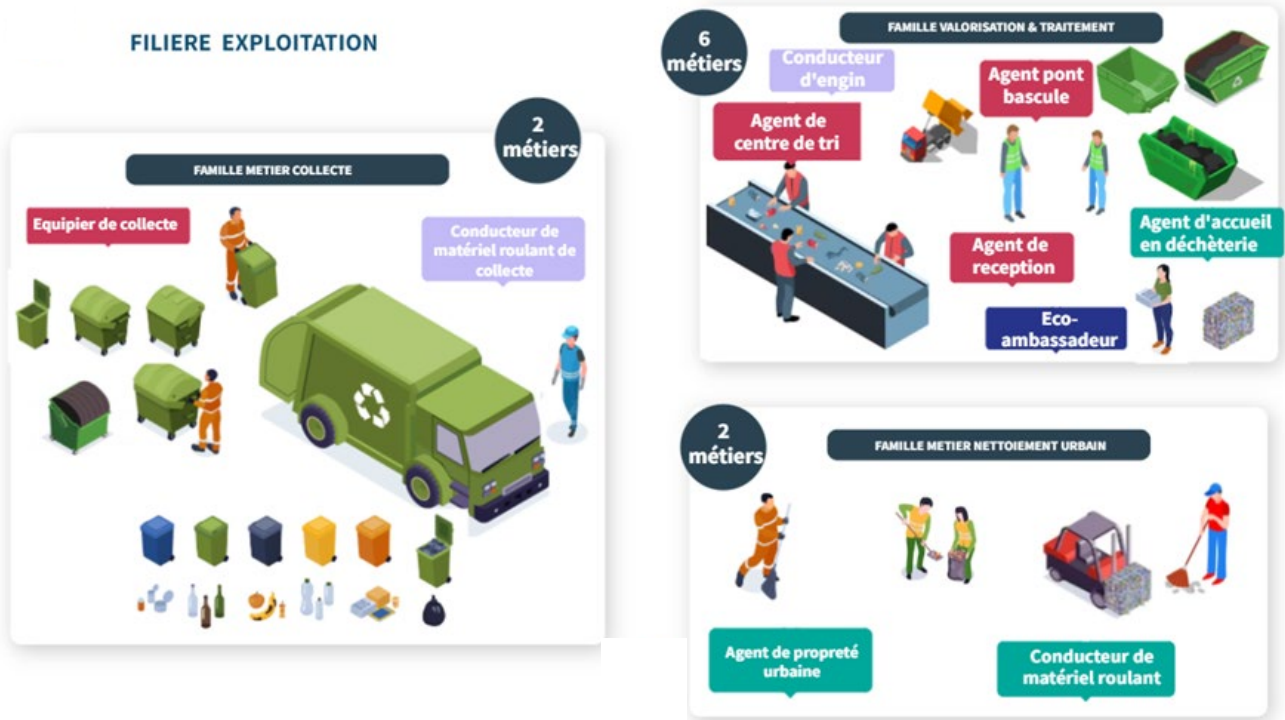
FILIERE EXPLOITATION

2 métiers

FAMILLE METIER COLLECTE

Equipier de collecte

Conducteur de matériel roulant de collecte

6 métiers

FAMILLE VALORISATION & TRAITEMENT

Conducteur d'engin

Agent pont bascule

Agent de centre de tri

Agent de reception

Agent d'accueil en déchèterie

Eco-ambassadeur

2 métiers

FAMILLE METIER NETTOIEMENT URBAIN

Agent de propreté urbaine

Conducteur de matériel roulant